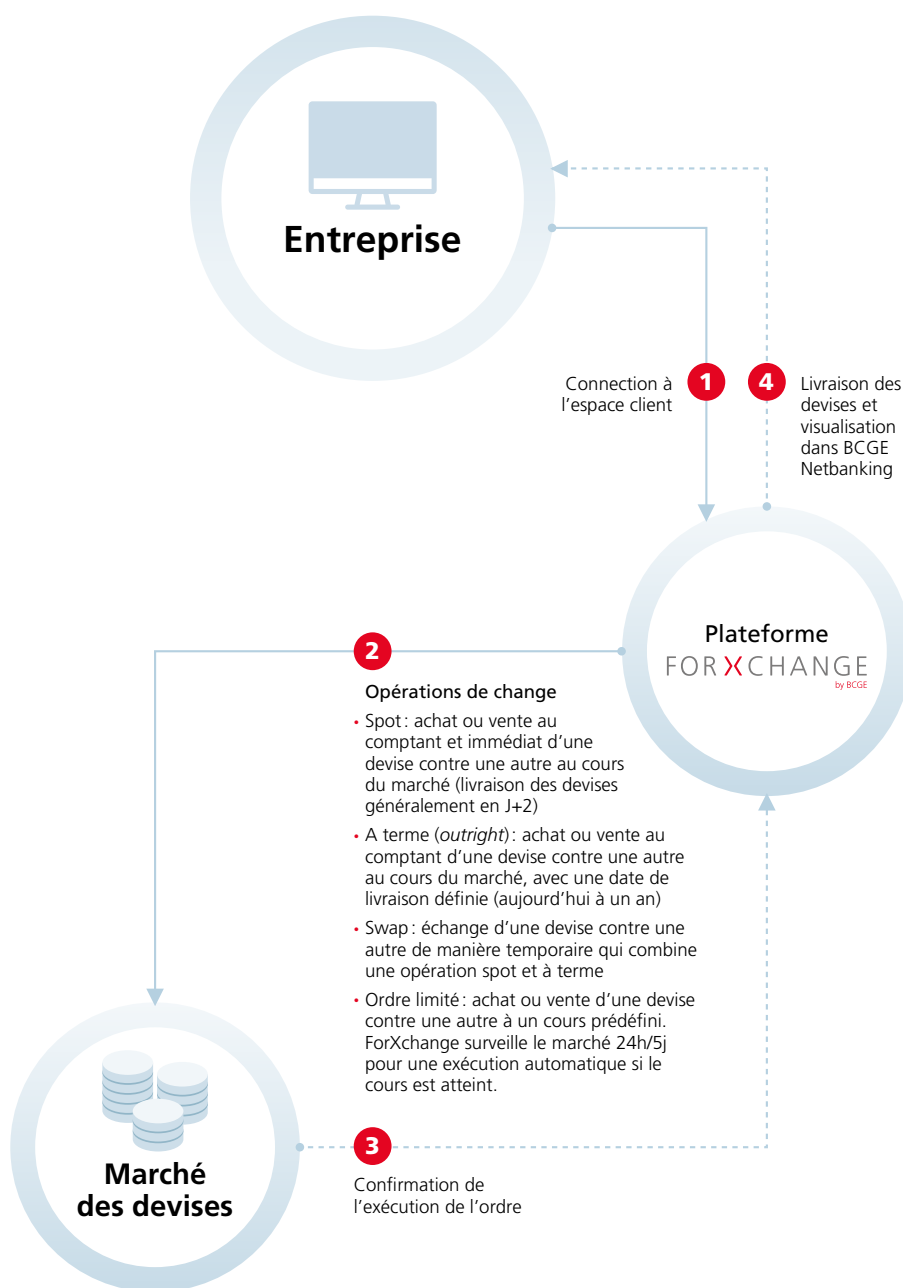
Entreprise

Connection à l'espace client

1

4

Livraison des devises et visualisation dans BCGE Netbanking

Plateforme
FORXCHANGE
by BCGE

2

Opérations de change

• Spot : achat ou vente au comptant et immédiat d'une devise contre une autre au cours du marché (livraison des devises généralement en J+2)

• A terme (*outright*) : achat ou vente au comptant d'une devise contre une autre au cours du marché, avec une date de livraison définie (aujourd'hui à un an)

• Swap : échange d'une devise contre une autre de manière temporaire qui combine une opération spot et à terme

• Ordre limité : achat ou vente d'une devise contre une autre à un cours prédéfini. ForXchange surveille le marché 24h/5j pour une exécution automatique si le cours est atteint.

Marché des devises

3

Confirmation de l'exécution de l'ordre